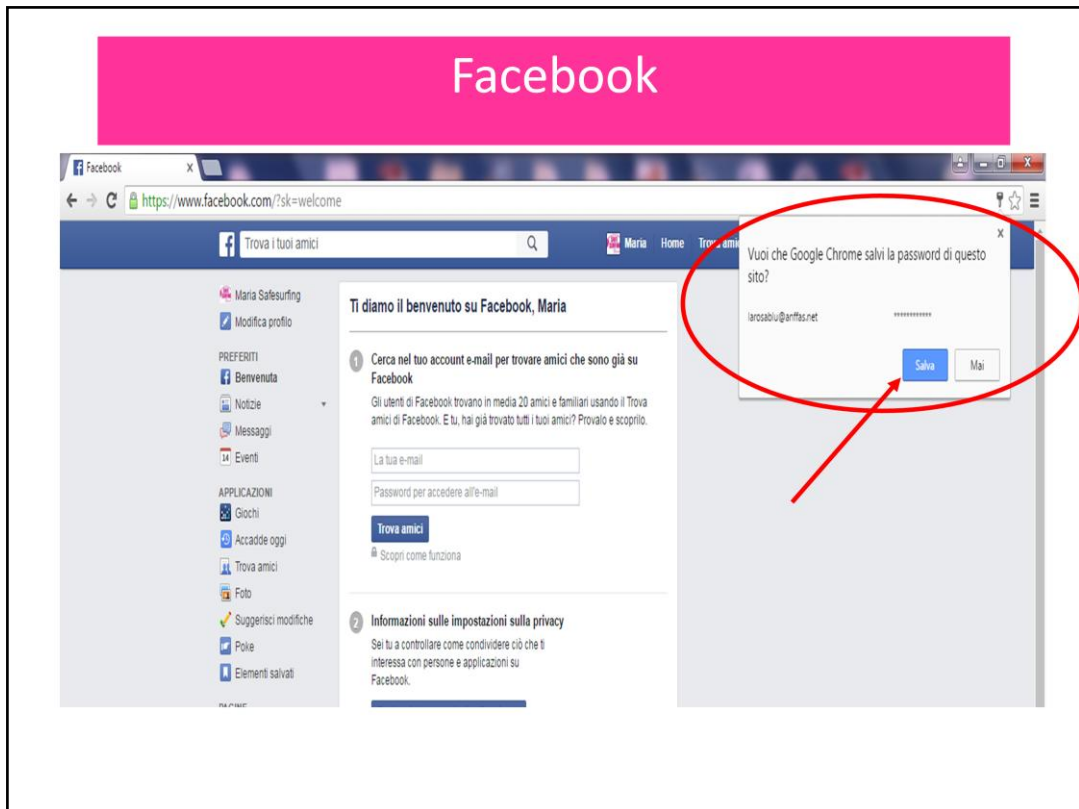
Facebook

Facebook x

https://www.facebook.com/?sk=welcome

Trova i tuoi amici

Maria Home Trova amici

Vuoi che Google Chrome salvi la password di questo sito?

larosablu@anffas.net **************

Salva Mai

Maria Safesurfing
Modifica profilo

PREFERITI
Benvenuta
Notizie
Messaggi
Eventi

APPLICAZIONI
Giochi
Accadde oggi
Trova amici
Foto
Suggerisci modifiche
Poke
Elementi salvati

Ti diamo il benvenuto su Facebook, Maria

1 Cerca nel tuo account e-mail per trovare amici che sono già su Facebook

Gli utenti di Facebook trovano in media 20 amici e familiari usando il Trova amici di Facebook. E tu, hai già trovato tutti i tuoi amici? Provalo e scoprilo.

La tua e-mail

Password per accedere all'e-mail

Trova amici

Scopri come funziona

2 Informazioni sulle impostazioni sulla privacy

Sei tu a controllare come condividere ciò che ti interessa con persone e applicazioni su Facebook.